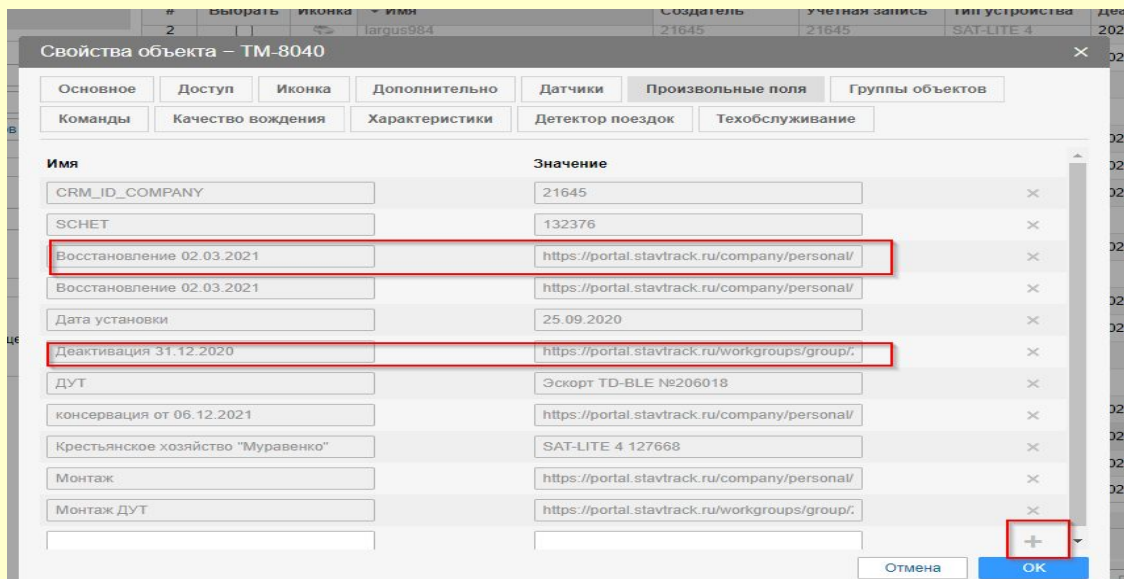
| # | Выбрать | Иконка | Имя | Создатель | Учетная запись | Тип устройства | Деа |
|---|---|---|---|---|---|---|---|
| 2 | | | largus984 | 21645 | 21645 | SAT-LITE 4 | 202 |

Свойства объекта – ТМ-8040 ×

Основное | Доступ | Иконка | Дополнительно | Датчики | Произвольные поля | Группы объектов
Команды | Качество вождения | Характеристики | Детектор поездок | Техобслуживание

| Имя | Значение |
|---|---|
| CRM_ID_COMPANY | 21645 |
| SCHET | 132376 |
| Восстановление 02.03.2021 | https://portal.stavtrack.ru/company/personal/ |
| Восстановление 02.03.2021 | https://portal.stavtrack.ru/company/personal/ |
| Дата установки | 25.09.2020 |
| Деактивация 31.12.2020 | https://portal.stavtrack.ru/workgroups/group/ |
| ДУТ | Эскорт TD-BLE №206018 |
| консервация от 06.12.2021 | https://portal.stavtrack.ru/company/personal/ |
| Крестьянское хозяйство "Муравенко" | SAT-LITE 4 127668 |
| Монтаж | https://portal.stavtrack.ru/company/personal/ |
| Монтаж ДУТ | https://portal.stavtrack.ru/workgroups/group/ |

+

Отмена | OK